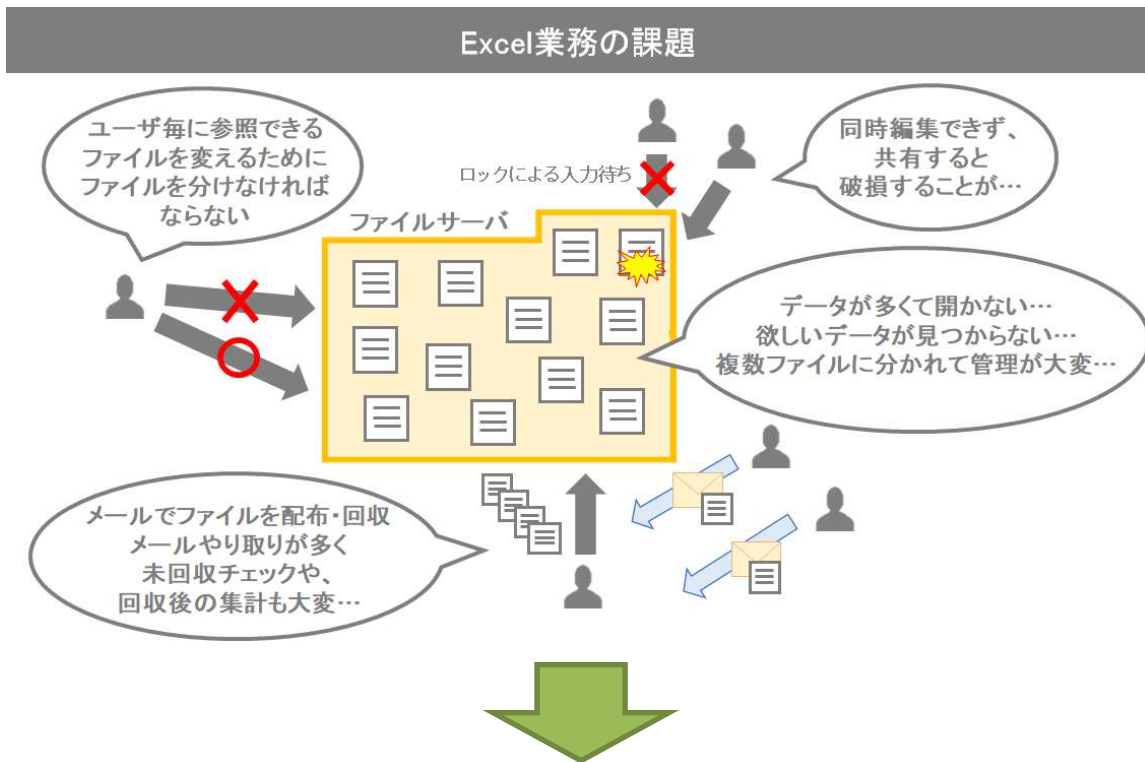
Excel業務の課題

ユーザ毎に参照できるファイルを変えるためにファイルを分けなければならない

ロックによる入力待ち

同時編集できず、共有すると破損することが…

ファイルサーバ

データが多くて開かない…
欲しいデータが見つからない…
複数ファイルに分かれて管理が大変…

メールでファイルを配布・回収
メールやり取りが多く
未回収チェックや、
回収後の集計も大変…